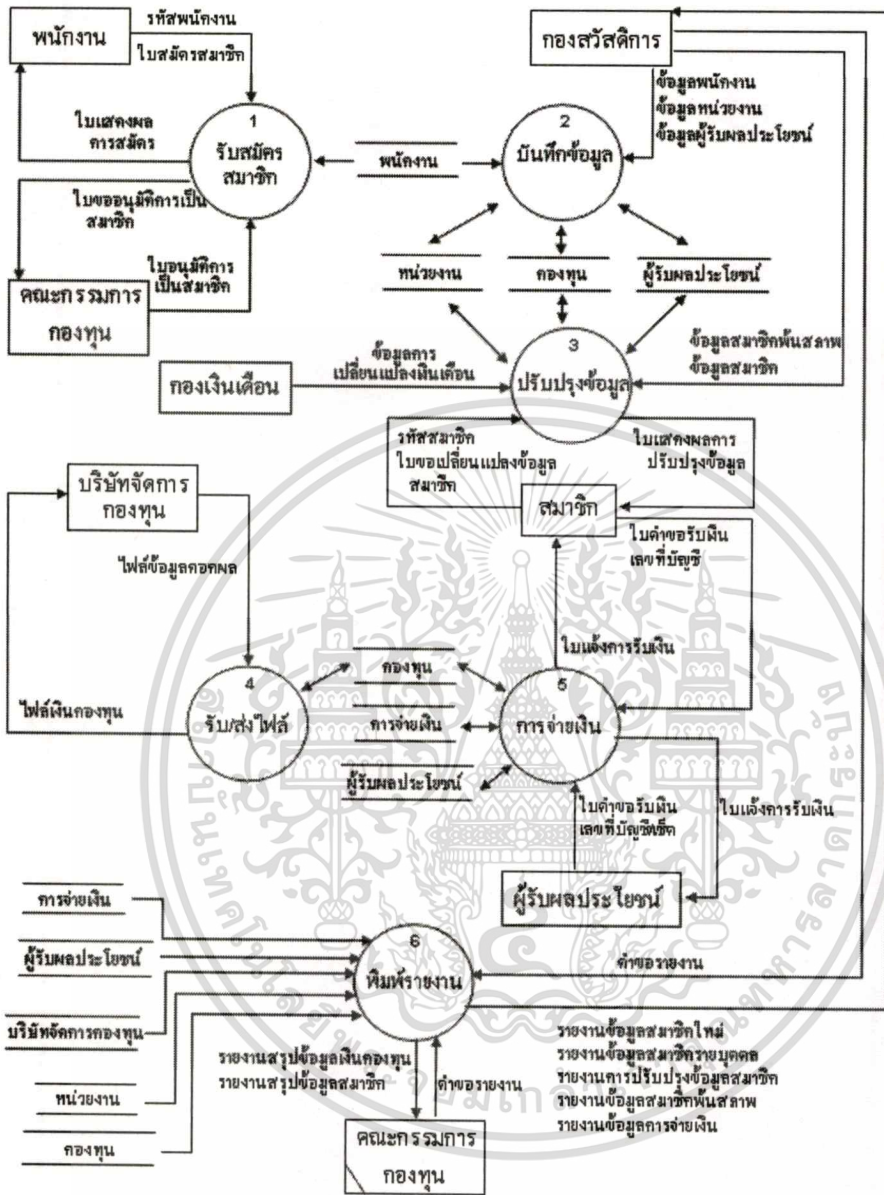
พนักงาน

รหัสพนักงาน

ใบสมัครสมาชิก

กองสวัสดิการ

ข้อมูลพนักงาน
ข้อมูลหน่วยงาน
ข้อมูลผู้รับผลประโยชน์

ใบแสดงผลการสมัคร

1
รับสมัครสมาชิก

พนักงาน

2
บันทึกข้อมูล

ใบขออนุมัติการเป็นสมาชิก

ใบอนุมัติการเป็นสมาชิก

คณะกรรมการกองทุน

หน่วยงาน

กองทุน

ผู้รับผลประโยชน์

ข้อมูลสมาชิกพ้นสภาพ
ข้อมูลสมาชิก

กองเงินเดือน

ข้อมูลการเปลี่ยนแปลงเงินเดือน

3
ปรับปรุงข้อมูล

รหัสสมาชิก
ใบขอเปลี่ยนแปลงข้อมูลสมาชิก

ใบแสดงผลการปรับปรุงข้อมูล

บริษัทจัดการกองทุน

สมาชิก

ไฟล์ข้อมูลดอกผล

ใบคำขอรับเงิน
เลขที่บัญชี

ใบแจ้งการรับเงิน

กองทุน

4
รับ/ส่งไฟล์

ไฟล์เงินกองทุน

การจ่ายเงิน

5
การจ่ายเงิน

ผู้รับผลประโยชน์

ใบคำขอรับเงิน
เลขที่บัญชีเช็ค

ใบแจ้งการรับเงิน

ผู้รับผลประโยชน์

การจ่ายเงิน

ผู้รับผลประโยชน์

บริษัทจัดการกองทุน

หน่วยงาน

กองทุน

6
พิมพ์รายงาน

คำขอรายงาน

รายงานสรุปข้อมูลเงินกองทุน
รายงานสรุปข้อมูลสมาชิก

คำขอรายงาน

รายงานข้อมูลสมาชิกใหม่
รายงานข้อมูลสมาชิกรายบุคคล
รายงานการปรับปรุงข้อมูลสมาชิก
รายงานข้อมูลสมาชิกพ้นสภาพ
รายงานข้อมูลการจ่ายเงิน

คณะกรรมการกองทุน